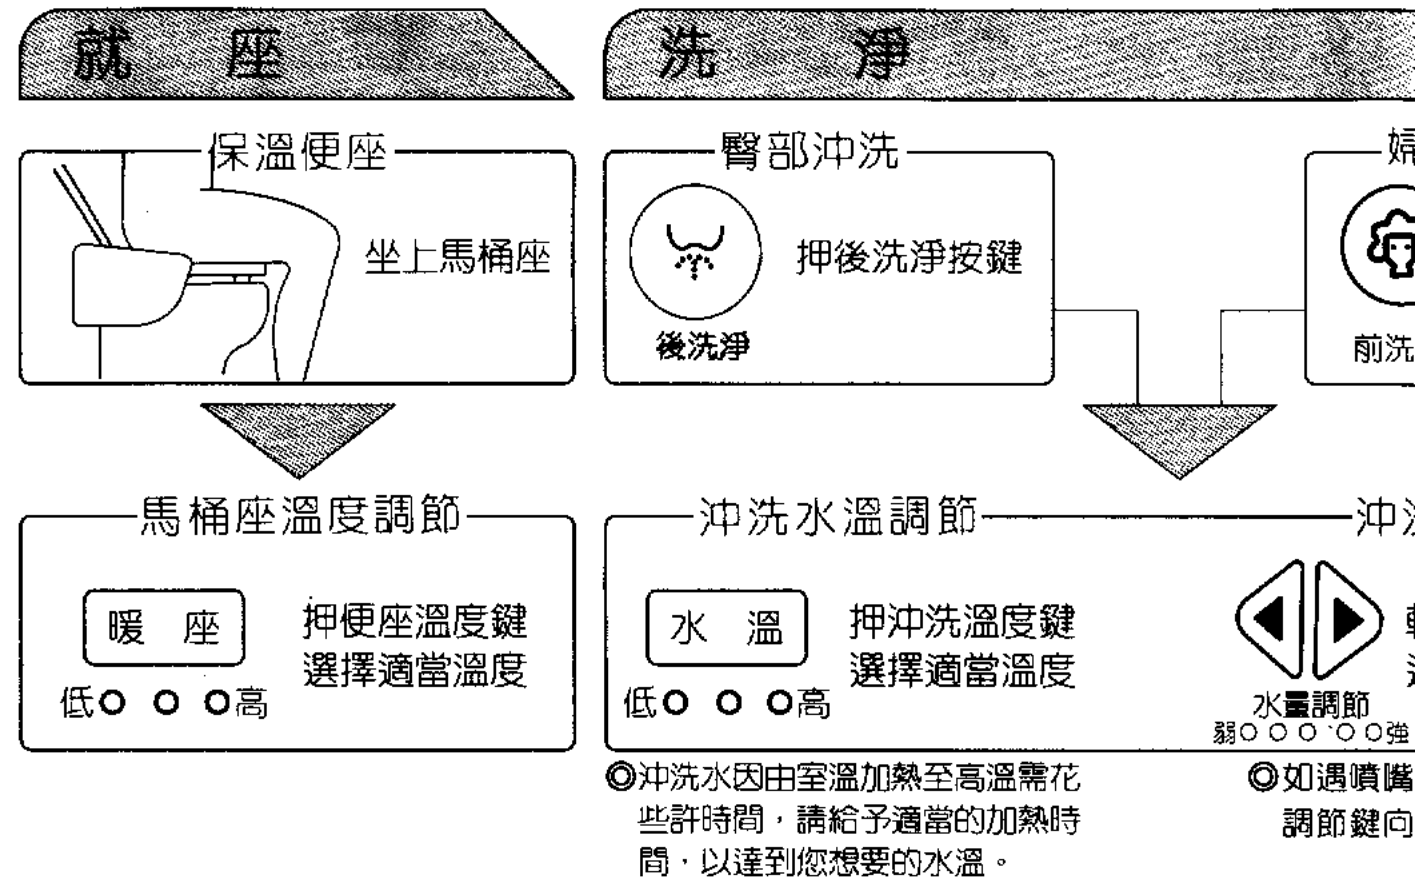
就　座

洗　淨

保溫便座

坐上馬桶座

臀部沖洗

押後洗淨按鍵

後洗淨

婦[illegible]

前洗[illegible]

馬桶座溫度調節

暖　座

低　　高

押便座溫度鍵
選擇適當溫度

沖洗水溫調節

水　溫

低　　高

押沖洗溫度鍵
選擇適當溫度

沖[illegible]

水量調節
弱　　　強

◎沖洗水因由室溫加熱至高溫需花些許時間，請給予適當的加熱時間，以達到您想要的水溫。

◎如遇噴嘴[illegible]
調節鍵向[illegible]